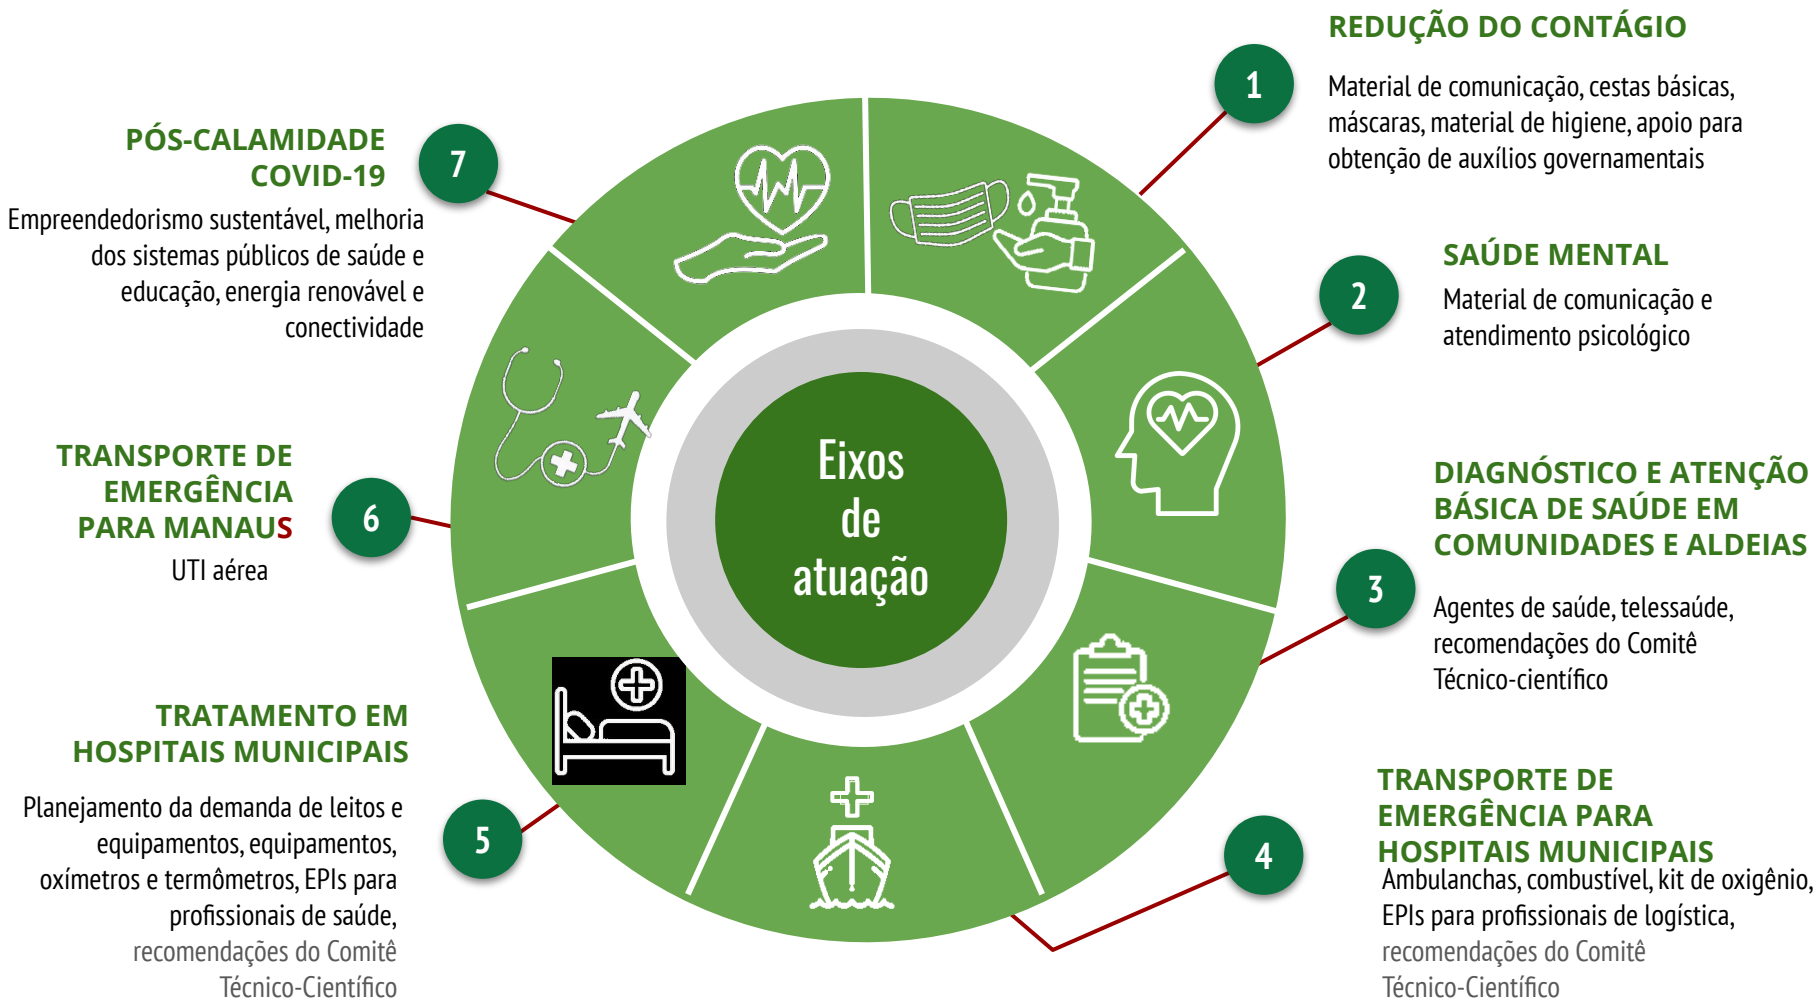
Eixos de atuação

1
REDUÇÃO DO CONTÁGIO
Material de comunicação, cestas básicas, máscaras, material de higiene, apoio para obtenção de auxílios governamentais

2
SAÚDE MENTAL
Material de comunicação e atendimento psicológico

3
DIAGNÓSTICO E ATENÇÃO BÁSICA DE SAÚDE EM COMUNIDADES E ALDEIAS
Agentes de saúde, telessaúde, recomendações do Comitê Técnico-científico

4
TRANSPORTE DE EMERGÊNCIA PARA HOSPITAIS MUNICIPAIS
Ambulanchas, combustível, kit de oxigênio, EPIs para profissionais de logística, recomendações do Comitê Técnico-Científico

5
TRATAMENTO EM HOSPITAIS MUNICIPAIS
Planejamento da demanda de leitos e equipamentos, equipamentos, oxímetros e termômetros, EPIs para profissionais de saúde, recomendações do Comitê Técnico-Científico

6
TRANSPORTE DE EMERGÊNCIA PARA MANAUS
UTI aérea

7
PÓS-CALAMIDADE COVID-19
Empreendedorismo sustentável, melhoria dos sistemas públicos de saúde e educação, energia renovável e conectividade